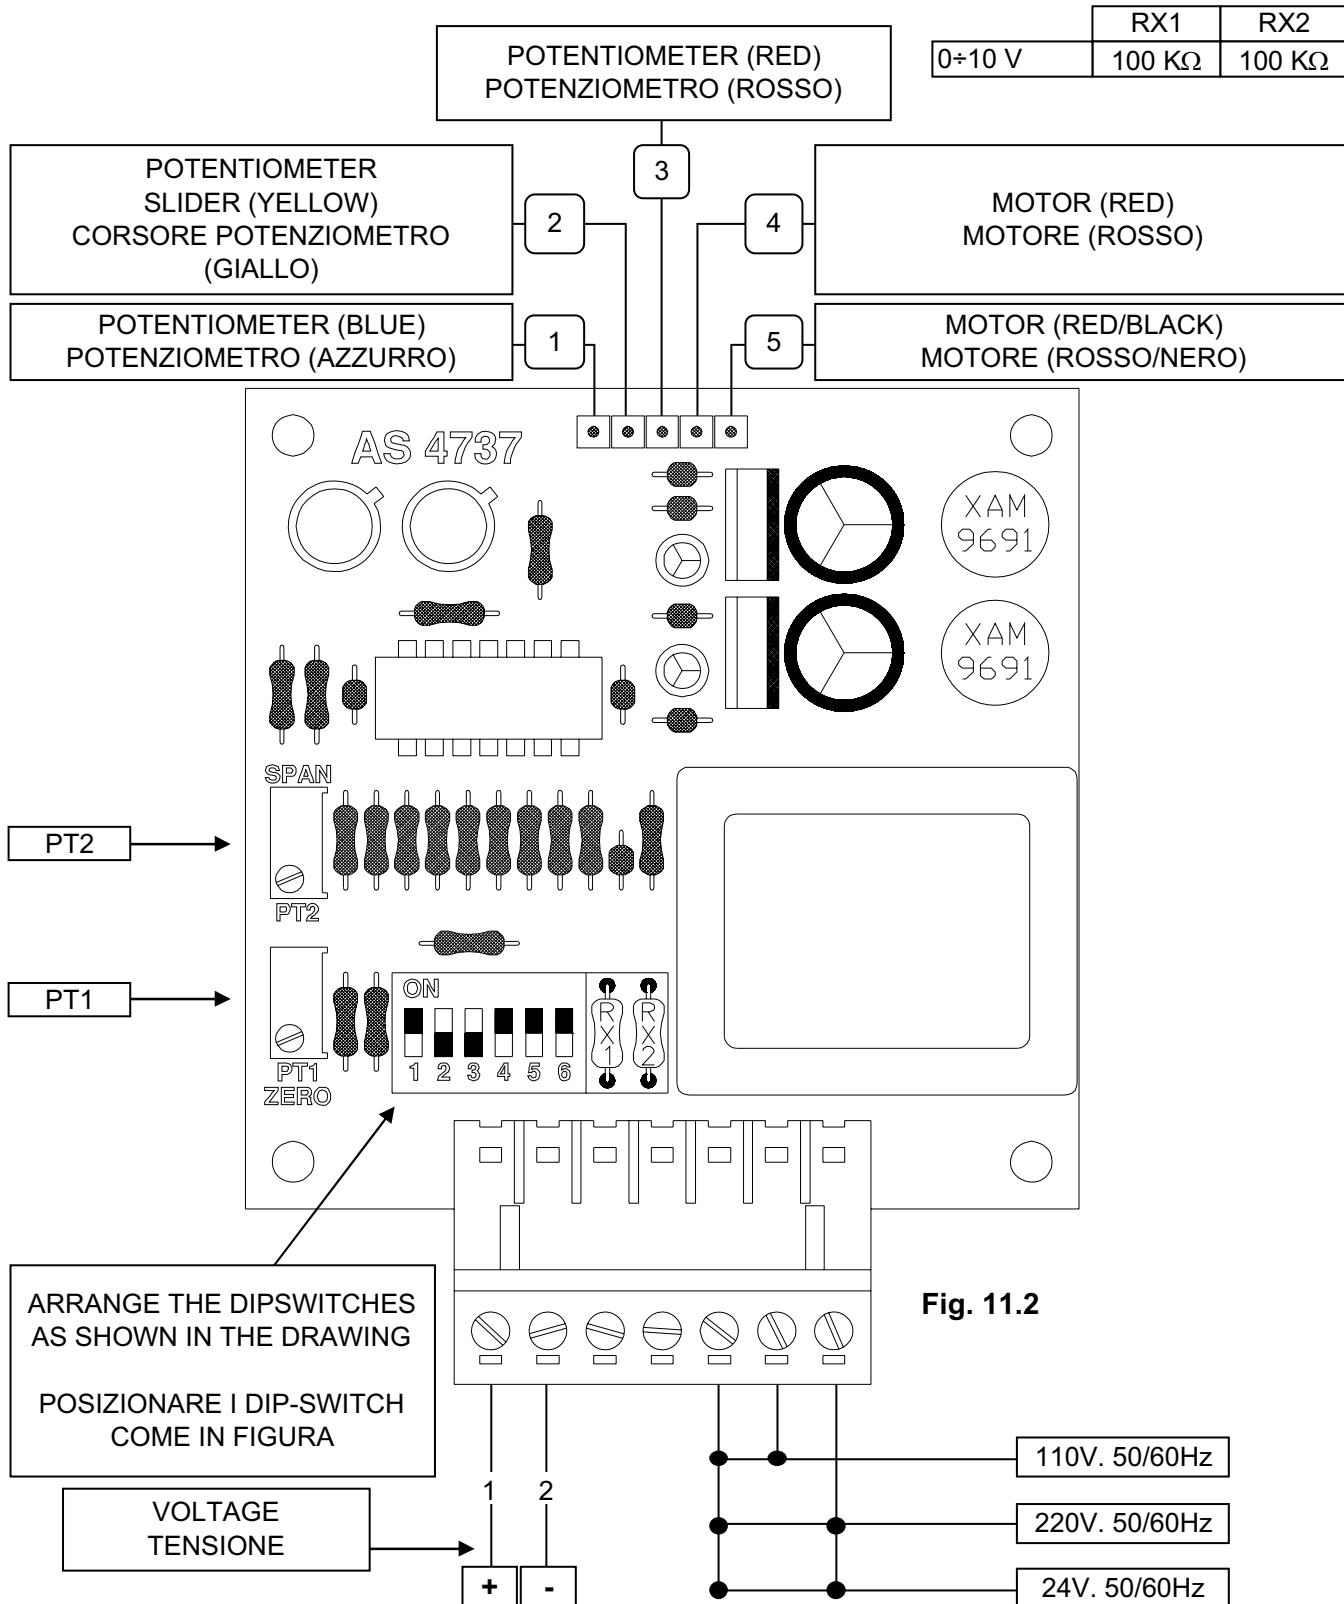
POTENTIOMETER (RED)
POTENZIOMETRO (ROSSO)

| | RX1 | RX2 |
|---|---|---|
| 0÷10 V | 100 KΩ | 100 KΩ |

POTENTIOMETER SLIDER (YELLOW) CORSORE POTENZIOMETRO (GIALLO)

3

2

4

MOTOR (RED)
MOTORE (ROSSO)

POTENTIOMETER (BLUE)
POTENZIOMETRO (AZZURRO)

1

5

MOTOR (RED/BLACK)
MOTORE (ROSSO/NERO)

AS 4737

XAM 9691

XAM 9691

SPAN

PT2

PT2

PT1

ON

1 2 3 4 5 6

RX1 RX2

PT1
ZERO

ARRANGE THE DIPSWITCHES AS SHOWN IN THE DRAWING

POSIZIONARE I DIP-SWITCH COME IN FIGURA

Fig. 11.2

1 2

VOLTAGE
TENSIONE

+ -

110V. 50/60Hz

220V. 50/60Hz

24V. 50/60Hz